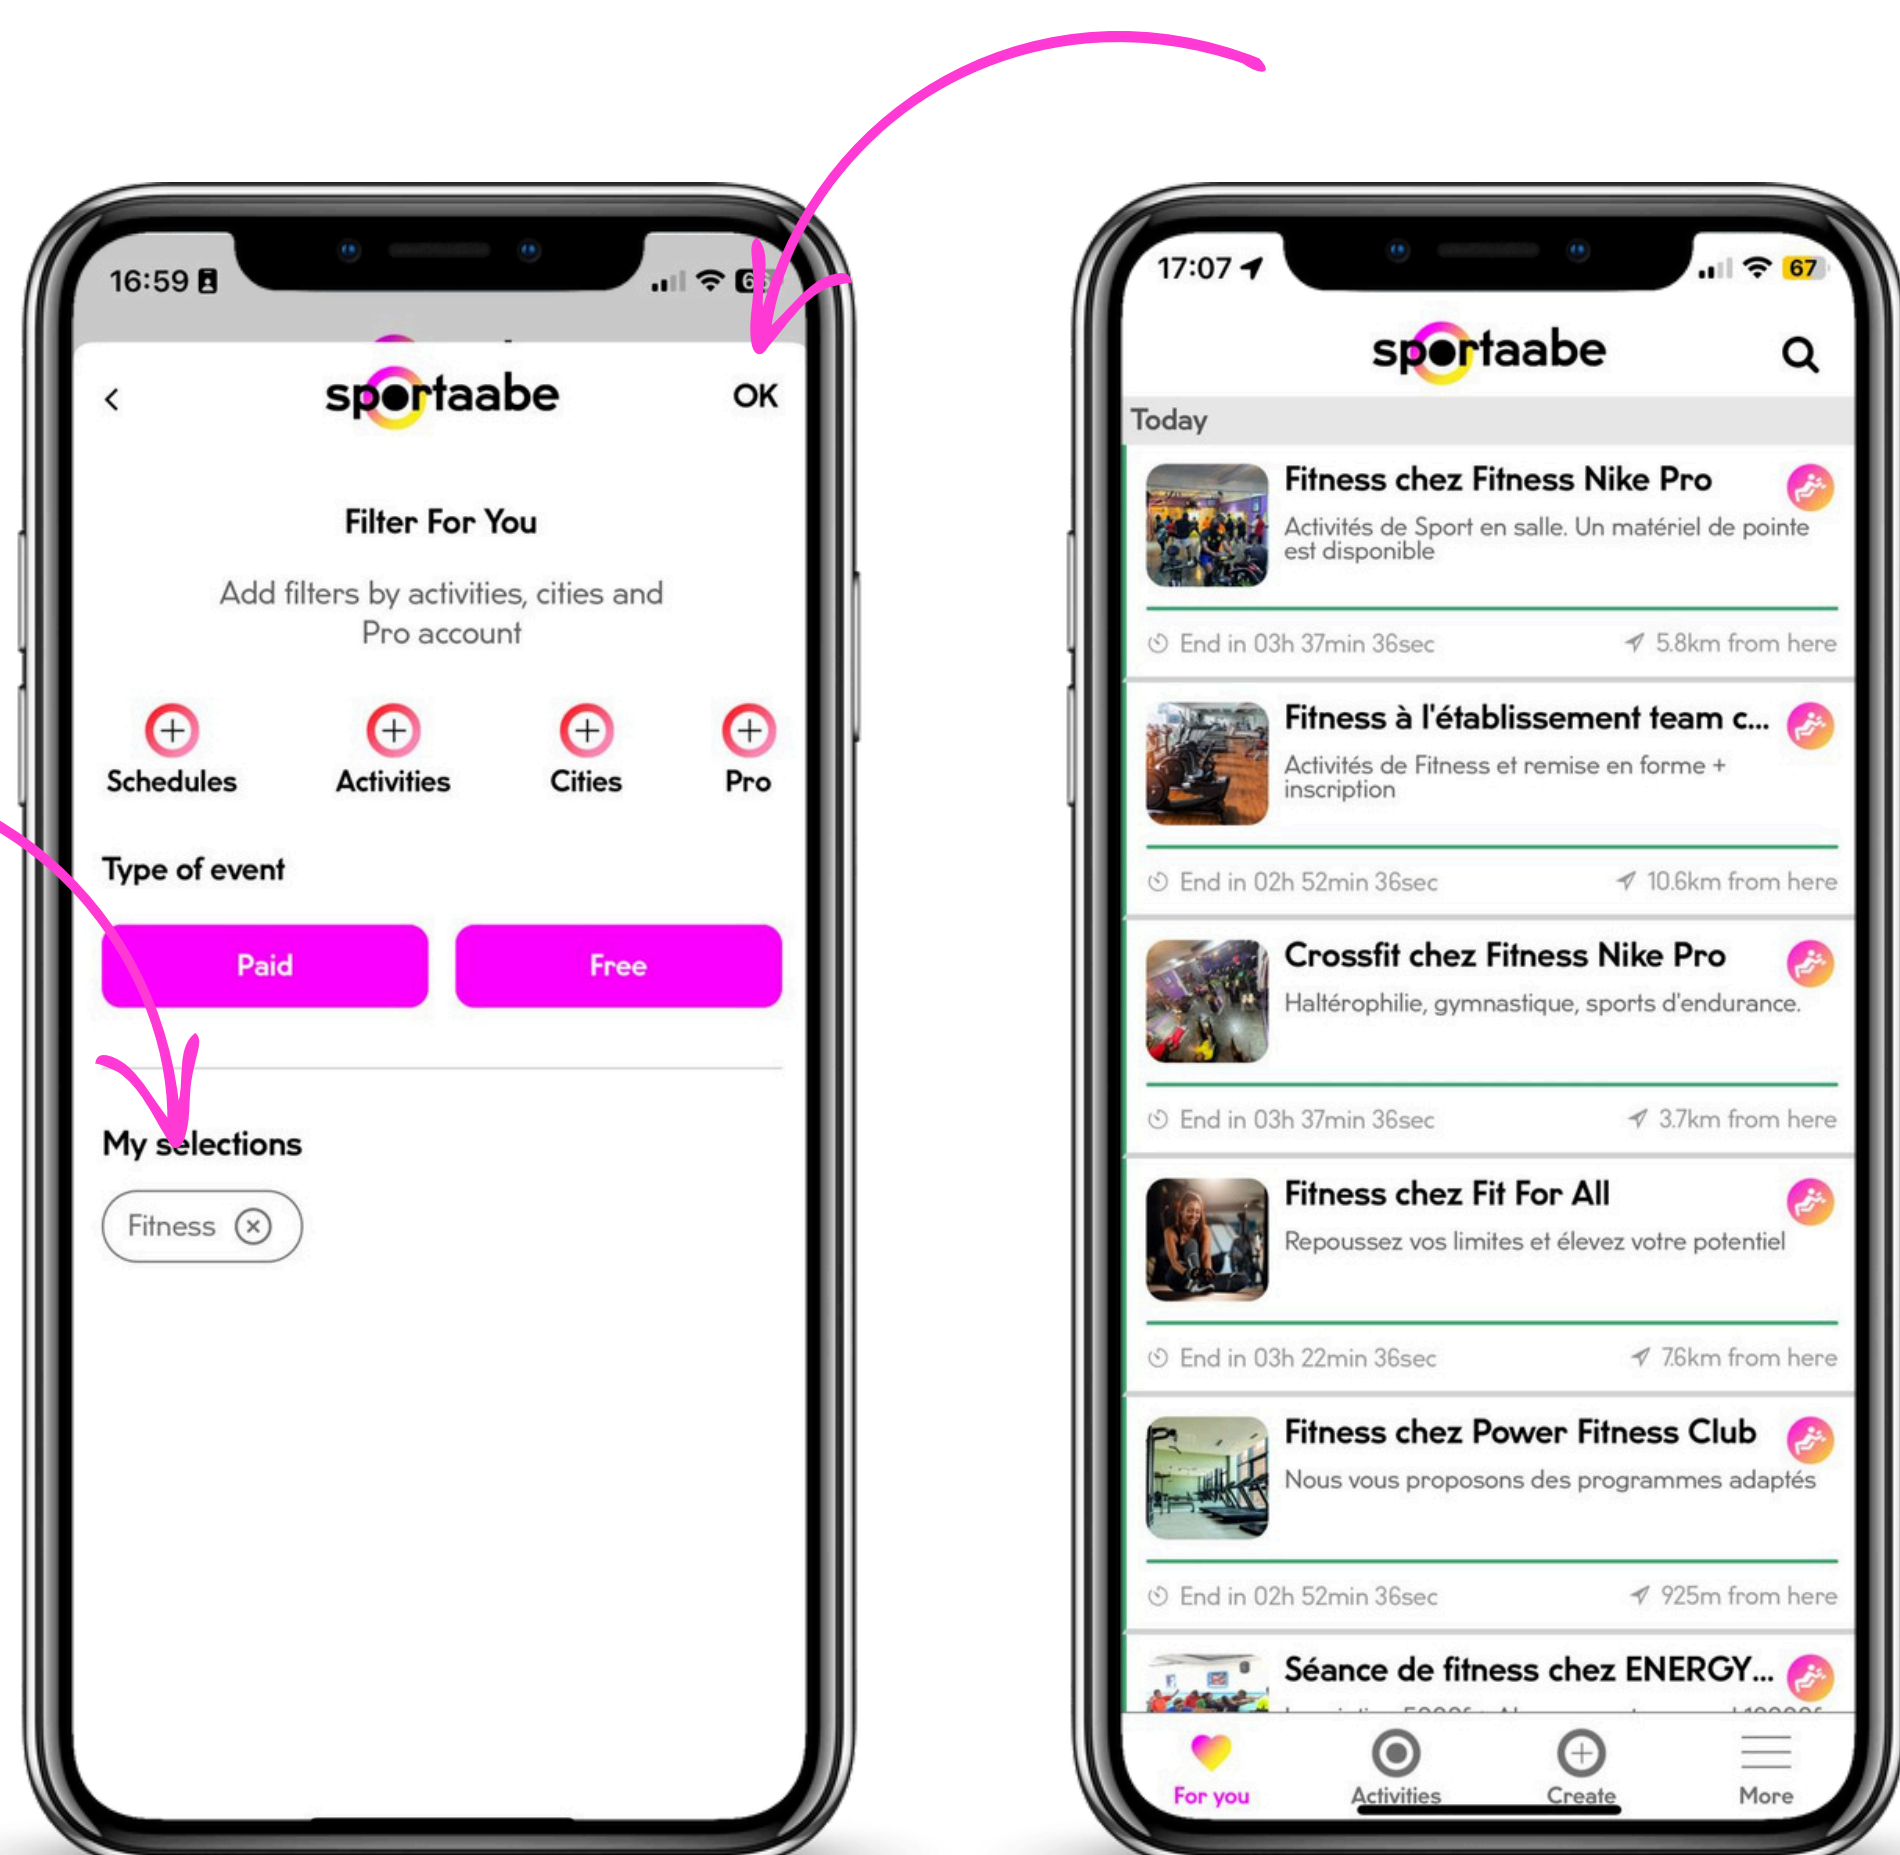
16:59

sportaabe

OK

Filter For You

Add filters by activities, cities and Pro account

Schedules

Activities

Cities

Pro

Type of event

Paid

Free

My selections

Fitness

17:07

67

sportaabe

Today

Fitness chez Fitness Nike Pro

Activités de Sport en salle. Un matériel de pointe est disponible

End in 03h 37min 36sec

5.8km from here

Fitness à l'établissement team c...

Activités de Fitness et remise en forme + inscription

End in 02h 52min 36sec

10.6km from here

Crossfit chez Fitness Nike Pro

Haltérophilie, gymnastique, sports d'endurance.

End in 03h 37min 36sec

3.7km from here

Fitness chez Fit For All

Repoussez vos limites et élevez votre potentiel

End in 03h 22min 36sec

7.6km from here

Fitness chez Power Fitness Club

Nous vous proposons des programmes adaptés

End in 02h 52min 36sec

925m from here

Séance de fitness chez ENERGY...

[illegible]

For you

Activities

Create

More